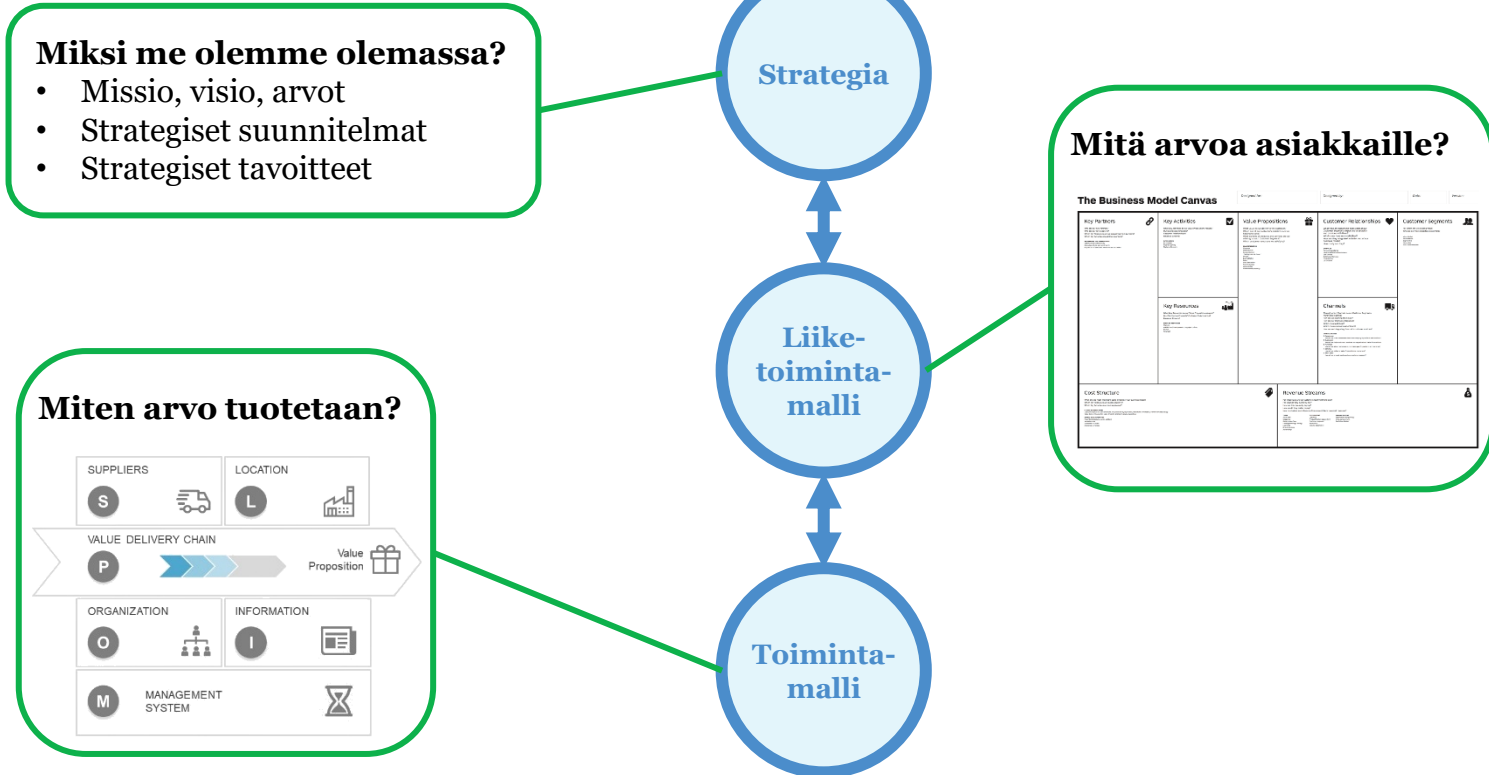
Miksi me olemme olemassa?
• Missio, visio, arvot
• Strategiset suunnitelmat
• Strategiset tavoitteet

Strategia

Mitä arvoa asiakkaille?

The Business Model Canvas

Key Partners

Key Activities

Value Propositions

Customer Relationships

Customer Segments

Key Resources

Channels

Cost Structure

Revenue Streams

Liiketoimintamalli

Miten arvo tuotetaan?

SUPPLIERS
S

LOCATION
L

VALUE DELIVERY CHAIN
P

Value Proposition

ORGANIZATION
O

INFORMATION
I

M
MANAGEMENT SYSTEM

Toimintamalli